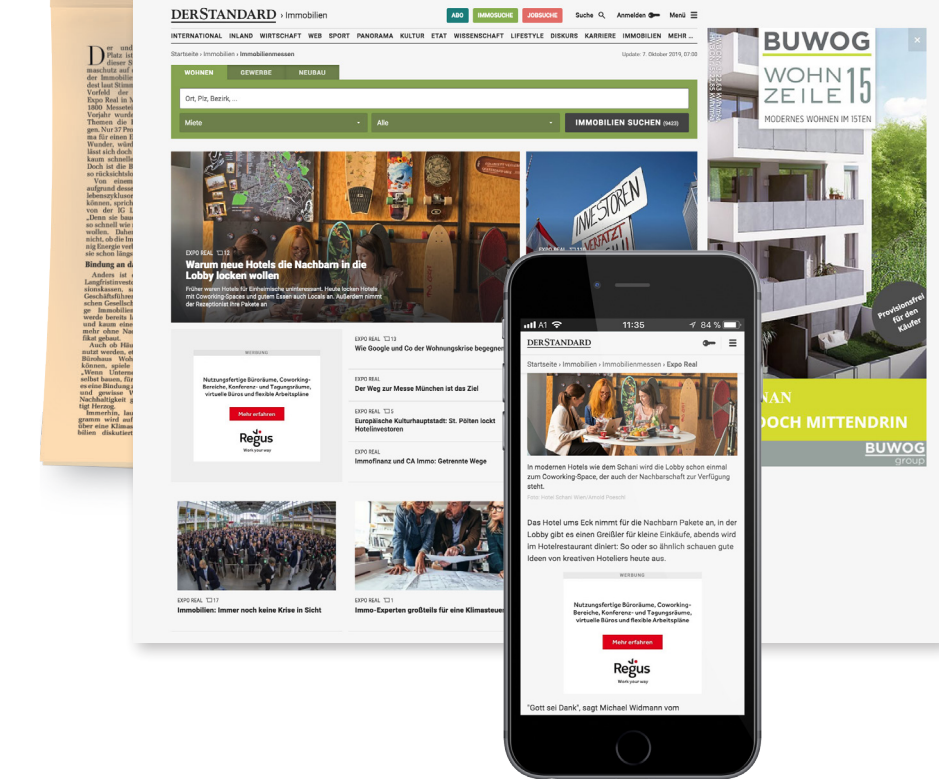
DERSTANDARD › Immobilien

ABO IMMOSUCHE JOBSUCHE Suche Anmelden Menü

INTERNATIONAL INLAND WIRTSCHAFT WEB SPORT PANORAMA KULTUR ETAT WISSENSCHAFT LIFESTYLE DISKURS KARRIERE IMMOBILIEN MEHR ...

Startseite › Immobilien › Immobilienmessen

Update: 7. Oktober 2019, 07:00

WOHNEN GEWERBE NEUBAU

Ort, Plz, Bezirk, ...

Miete Alle IMMOBILIEN SUCHEN (9423)

EXPO REAL 12
Warum neue Hotels die Nachbarn in die Lobby locken wollen
Früher waren Hotels für Einheimische uninteressant. Heute locken Hotels mit Coworking-Spaces und gutem Essen auch Locals an. Außerdem nimmt der Rezeptionist Ihre Pakete an

INVESTOREN

WERBUNG
Nutzungsfertige Büroräume, Coworking-Bereiche, Konferenz- und Tagungsräume, virtuelle Büros und flexible Arbeitspläne
Mehr erfahren
Regus
Work your way

EXPO REAL 13
Wie Google und Co der Wohnungskrise begegnen

EXPO REAL
Der Weg zur Messe München ist das Ziel

EXPO REAL 5
Europäische Kulturhauptstadt: St. Pölten lockt Hotelinvestoren

EXPO REAL
Immofinanz und CA Immo: Getrennte Wege

EXPO REAL 17
Immobilien: Immer noch keine Krise in Sicht

EXPO REAL 1
Immo-Experten großteils für eine Klimasteuer

BUWOG
WOHN ZEILE 15
MODERNES WOHNEN IM 15TEN
Provisionsfrei für den Käufer
NAN
OCH MITTENDRIN
BUWOG group

A1 11:35 84 %
DERSTANDARD
Startseite › Immobilien › Immobilienmessen › Expo Real
In modernen Hotels wie dem Schani wird die Lobby schon einmal zum Coworking-Space, der auch der Nachbarschaft zur Verfügung steht.
Foto: Hotel Schani Wien/Arnold Poeschl

Das Hotel ums Eck nimmt für die Nachbarn Pakete an, in der Lobby gibt es einen Greißler für kleine Einkäufe, abends wird im Hotelrestaurant diniert: So oder so ähnlich schauen gute Ideen von kreativen Hoteliers heute aus.

WERBUNG
Nutzungsfertige Büroräume, Coworking-Bereiche, Konferenz- und Tagungsräume, virtuelle Büros und flexible Arbeitspläne
Mehr erfahren
Regus
Work your way

"Gott sei Dank", sagt Michael Widmann vom

Der und Platz ist dieser Se machst zu der Immobilien dest laut Stimmen Vorfeld der 1800 Messestand Verjahr wurde Themen die Im gen. Nur 37 Prozent Wunder, wird lässt sich doch kaum schnell Doch ist die Bil so rücksichtsl Von einem aufgrund desse lebenszyklusen können, spreche rund 30 Prozent von der IG L Wenn man die wollen. Dabei nicht, ob die Im nig Energie ver sie schon länge
Bindung an d
Anders ist Langfristinvest sionskassen, Geschäftsführer schen Gesellsch ge Immobilien werde bereits Iand so kaum eine der nicht Bürohaus Wenn ein bei Ih fikat bei. Auch ob Ihre nutzt werden, e Bürohaus Wohnungen können, spiele Wenn Unterm selbst bauen, fü es eine Bindung ge Immobilien und gewisse Nachhaltigkeit tigt Herzog. Immerhin, lan gramm wird auf über eine Klimas bilien diskutiert